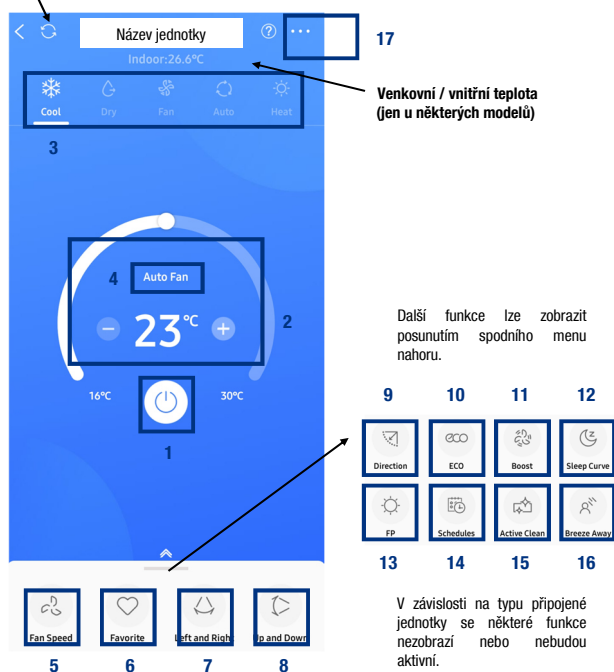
Název jednotky

Indoor:26.6℃

17

Venkovní / vnitřní teplota (jen u některých modelů)

Cool Dry Fan Auto Heat

3

4 Auto Fan

23℃

2

16℃ 30℃

1

Další funkce lze zobrazit posunutím spodního menu nahoru.

9 10 11 12

Direction ECO Boost Sleep Curve

FP Schedules Active Clean Breeze Away

13 14 15 16

V závislosti na typu připojené jednotky se některé funkce nezobrazí nebo nebudou aktivní.

Fan Speed Favorite Left and Righ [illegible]p and Down

5 6 7 8